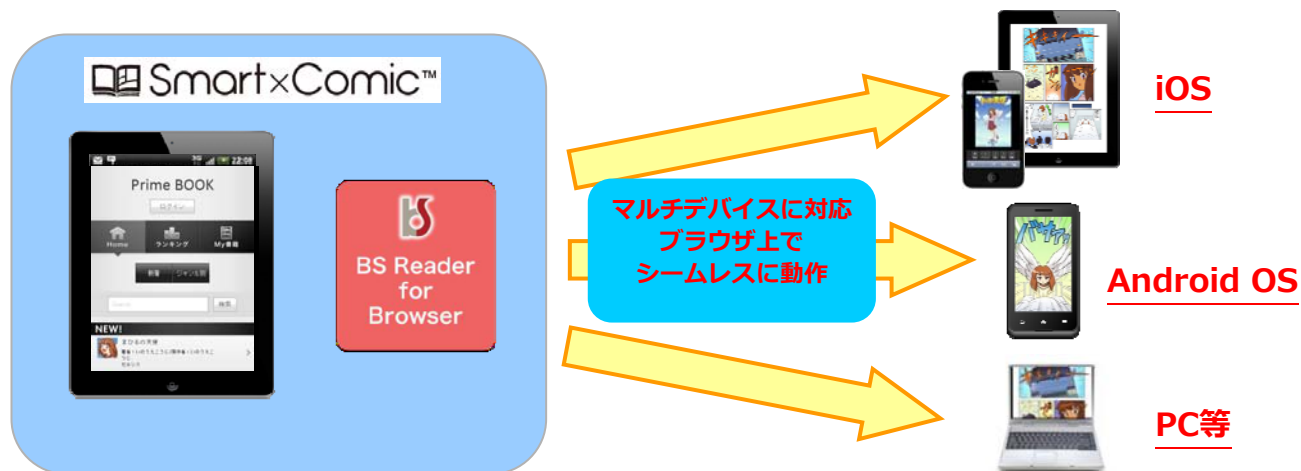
Smart×Comic™

22:08
Prime BOOK
ログイン
Home ランキング My書籍
新着 ジャンル別
Search 検索
NEW!
まひるの天使

BS Reader for Browser

マルチデバイスに対応
ブラウザ上で
シームレスに動作

iOS

Android OS

PC等